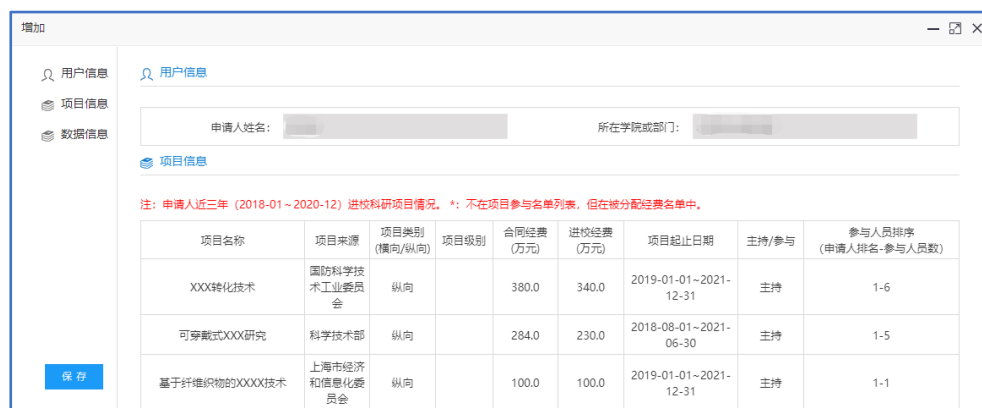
增加

用户信息
项目信息
数据信息

保 存

用户信息

申请人姓名: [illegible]
所在学院或部门: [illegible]

项目信息

注：申请人近三年（2018-01～2020-12）进校科研项目情况。 *：不在项目参与名单列表，但在被分配经费名单中。

| 项目名称 | 项目来源 | 项目类别（横向/纵向） | 项目级别 | 合同经费（万元） | 进校经费（万元） | 项目起止日期 | 主持/参与 | 参与人员排序（申请人排名-参与人员数） |
|---|---|---|---|---|---|---|---|---|
| XXX转化技术 | 国防科学技术工业委员会 | 纵向 | | 380.0 | 340.0 | 2019-01-01～2021-12-31 | 主持 | 1-6 |
| 可穿戴式XXX研究 | 科学技术部 | 纵向 | | 284.0 | 230.0 | 2018-08-01～2021-06-30 | 主持 | 1-5 |
| 基于纤维织物的XXXX技术 | 上海市经济和信息化委员会 | 纵向 | | 100.0 | 100.0 | 2019-01-01～2021-12-31 | 主持 | 1-1 |